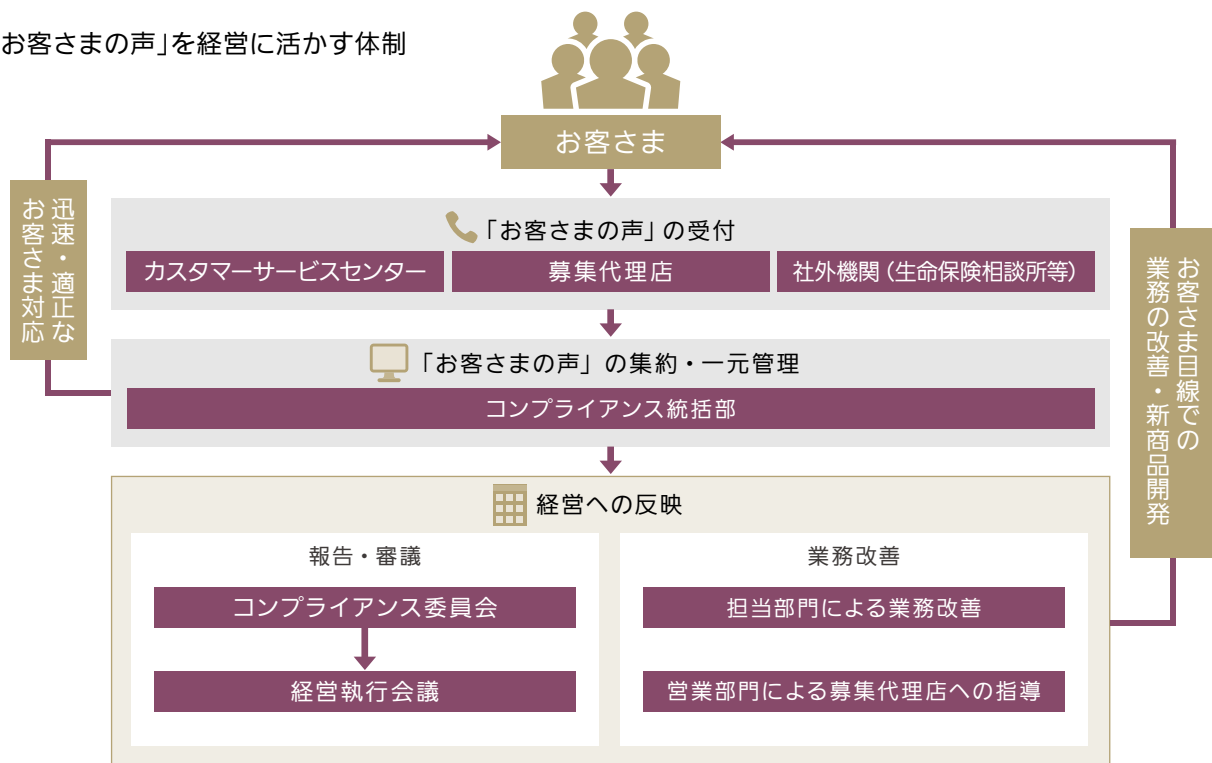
お客さまの声」を経営に活かす体制

お客さま

迅速・適正なお客さま対応

お客さま目線での業務の改善・新商品開発

「お客さまの声」の受付

カスタマーサービスセンター

募集代理店

社外機関（生命保険相談所等）

「お客さまの声」の集約・一元管理

コンプライアンス統括部

経営への反映

報告・審議

コンプライアンス委員会

経営執行会議

業務改善

担当部門による業務改善

営業部門による募集代理店への指導